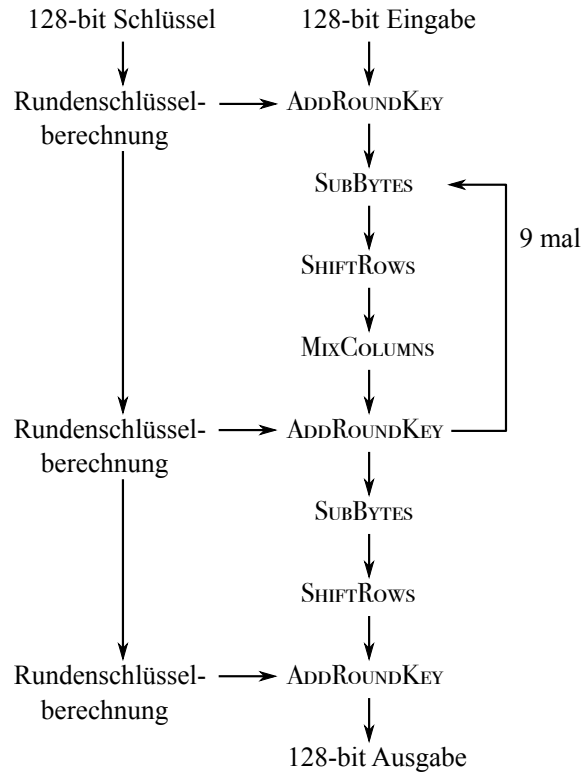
128-bit Schlüssel

128-bit Eingabe

Rundenschlüsselberechnung

AddRoundKey

SubBytes

9 mal

ShiftRows

MixColumns

Rundenschlüsselberechnung

AddRoundKey

SubBytes

ShiftRows

Rundenschlüsselberechnung

AddRoundKey

128-bit Ausgabe